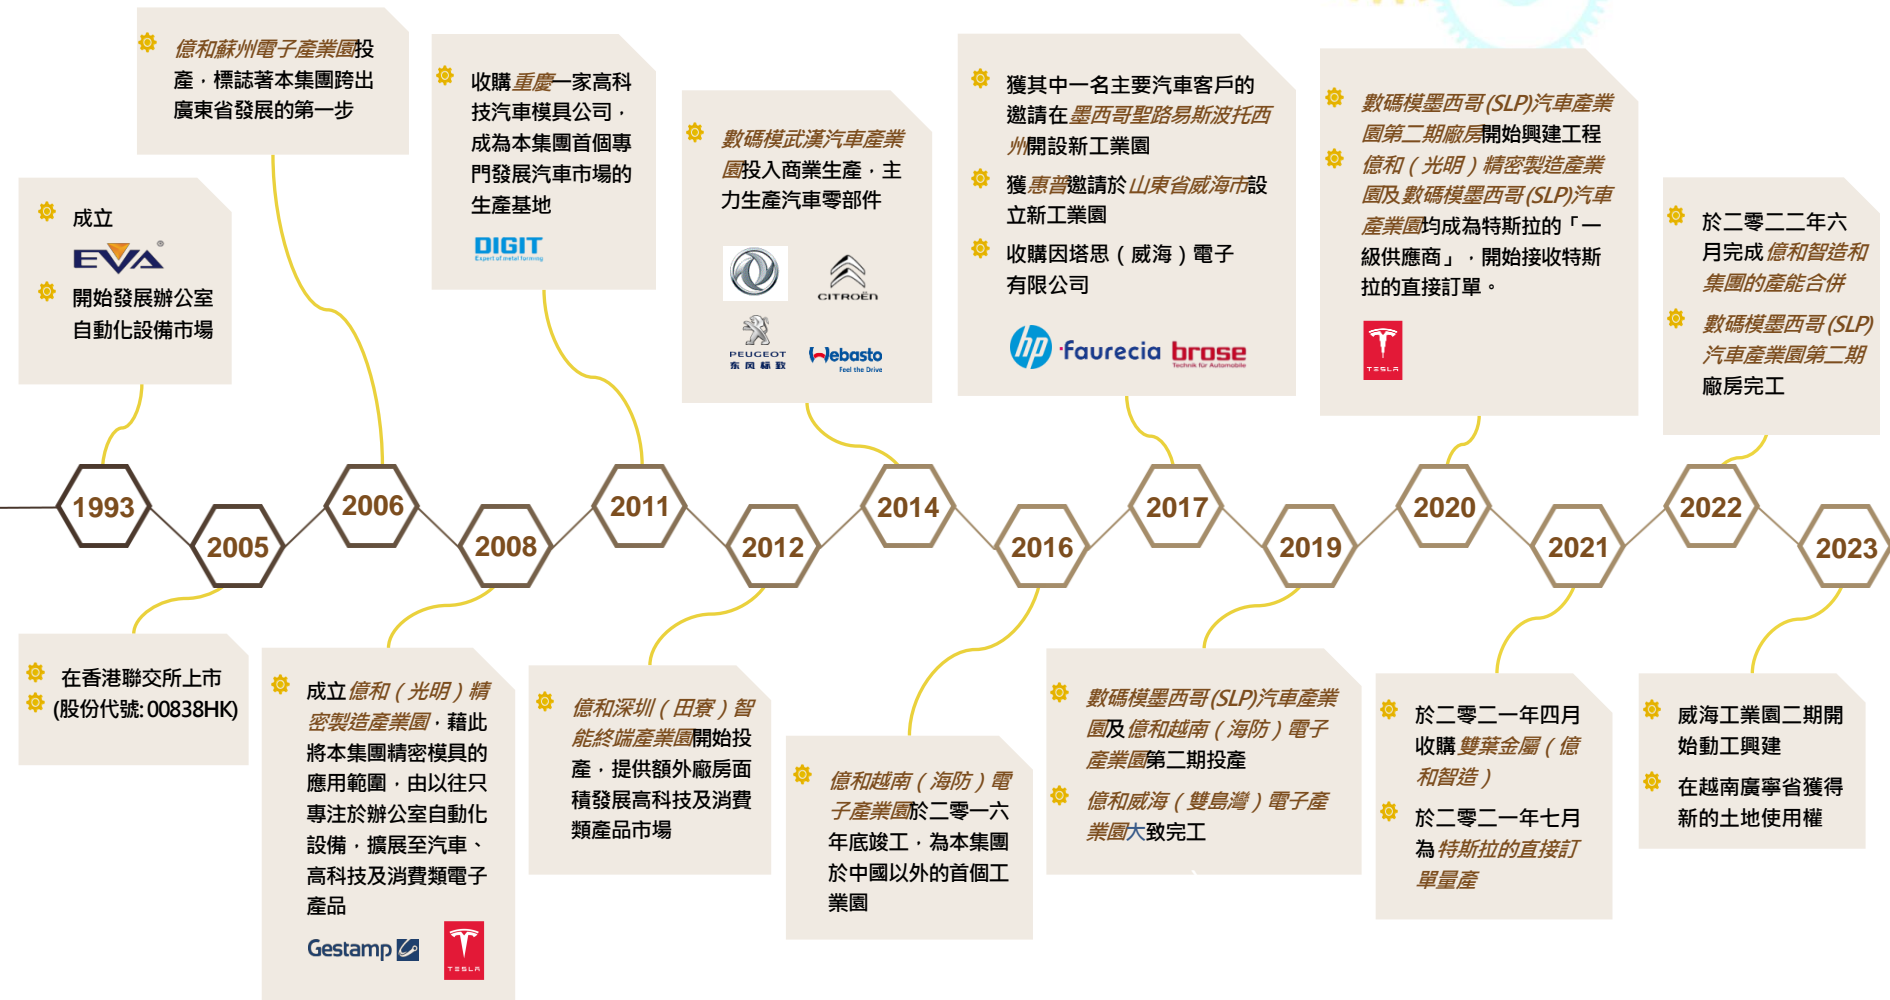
億和蘇州電子產業園投產，標誌著本集團跨出廣東省發展的第一步

收購重慶一家高科技汽車模具公司，成為本集團首個專門發展汽車市場的生產基地

DIGIT
Expert of metal forming

數碼模武漢汽車產業園投入商業生產，主力生產汽車零部件

CITROËN
PEUGEOT
东风标致
Webasto
Feel the Drive

獲其中一名主要汽車客戶的邀請在墨西哥聖路易斯波托西州開設新工業園

獲惠普邀請於山東省威海市設立新工業園

收購因塔思（威海）電子有限公司

hp faurecia brose
Technik für Automobile

數碼模墨西哥(SLP)汽車產業園第二期廠房開始興建工程

億和（光明）精密製造產業園及數碼模墨西哥(SLP)汽車產業園均成為特斯拉的「一級供應商」，開始接收特斯拉的直接訂單。

TESLA

於二零二二年六月完成億和智造和集團的產能合併

數碼模墨西哥(SLP)汽車產業園第二期廠房完工

成立
EVA

開始發展辦公室自動化設備市場

1993
2005
2006
2008
2011
2012
2014
2016
2017
2019
2020
2021
2022
2023

在香港聯交所上市
(股份代號: 00838HK)

成立億和（光明）精密製造產業園，藉此將本集團精密模具的應用範圍，由以往只專注於辦公室自動化設備，擴展至汽車、高科技及消費類電子產品

Gestamp
TESLA

億和深圳（田寮）智能終端產業園開始投產，提供額外廠房面積發展高科技及消費類產品市場

億和越南（海防）電子產業園於二零一六年底竣工，為本集團於中國以外的首個工業園

數碼模墨西哥(SLP)汽車產業園及億和越南（海防）電子產業園第二期投產

億和威海（雙島灣）電子產業園大致完工

於二零二一年四月收購雙葉金屬（億和智造）

於二零二一年七月為特斯拉的直接訂單量產

威海工業園二期開始動工興建

在越南廣寧省獲得新的土地使用權